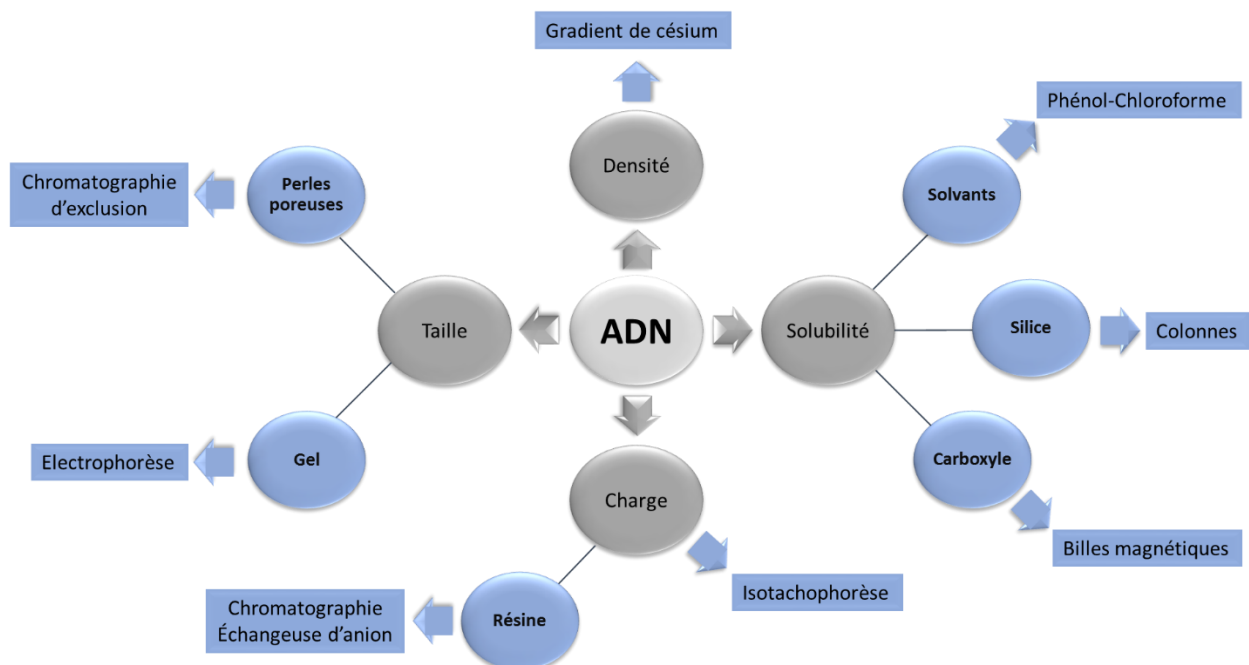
Gradient de césium

Densité

Phénol-Chloroforme

Chromatographie d'exclusion

Perles poreuses

Solvants

Taille

ADN

Solubilité

Silice

Colonnes

Gel

Electrophorèse

Carboxyle

Charge

Billes magnétiques

Isotachophorèse

Chromatographie Échangeuse d'anion

Résine